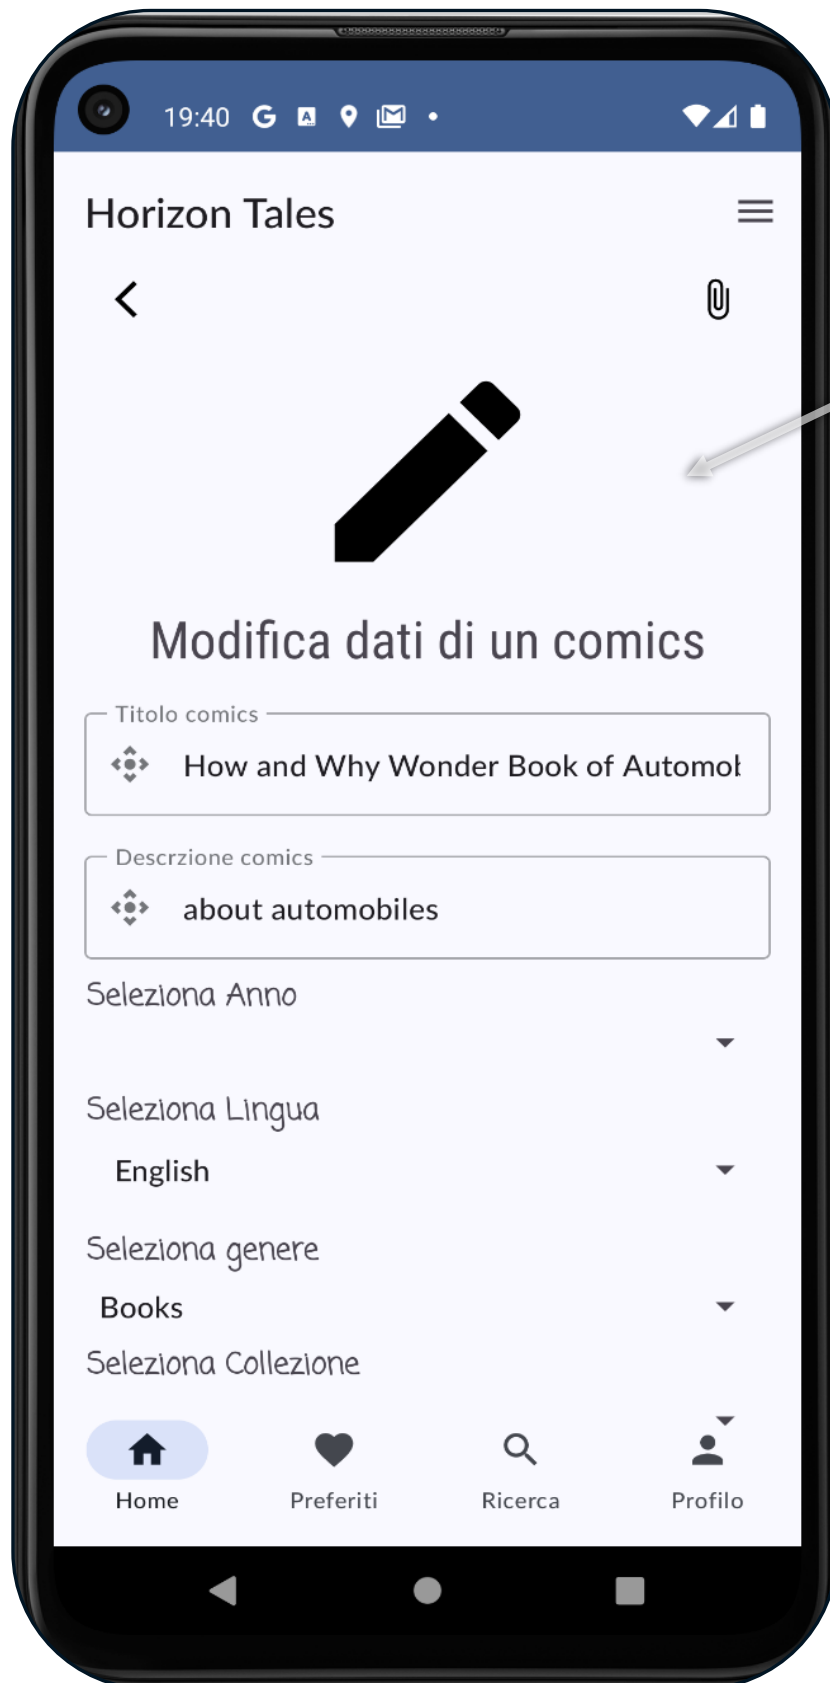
19:40

Horizon Tales

Modifica dati di un comics

Titolo comics
How and Why Wonder Book of Automol

Descrzione comics
about automobiles

Seleziona Anno

Seleziona Lingua
English

Seleziona genere
Books

Seleziona Collezione

Home
Preferiti
Ricerca
Profilo